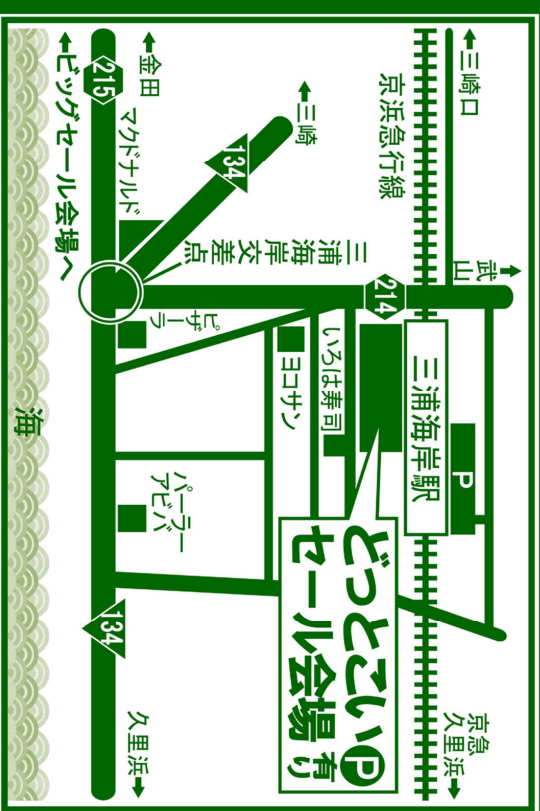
←三崎口

京浜急行線

武山

214

三浦海岸駅

P

京急久里浜→

←三崎

134

三浦海岸交差点

マクドナルド

←金田

215

←ビッグセール会場へ

ピザーラ

いろは寿司

ヨコサン

パーラーアピバ

どっとこいセール会場 P有り

134

海

久里浜→